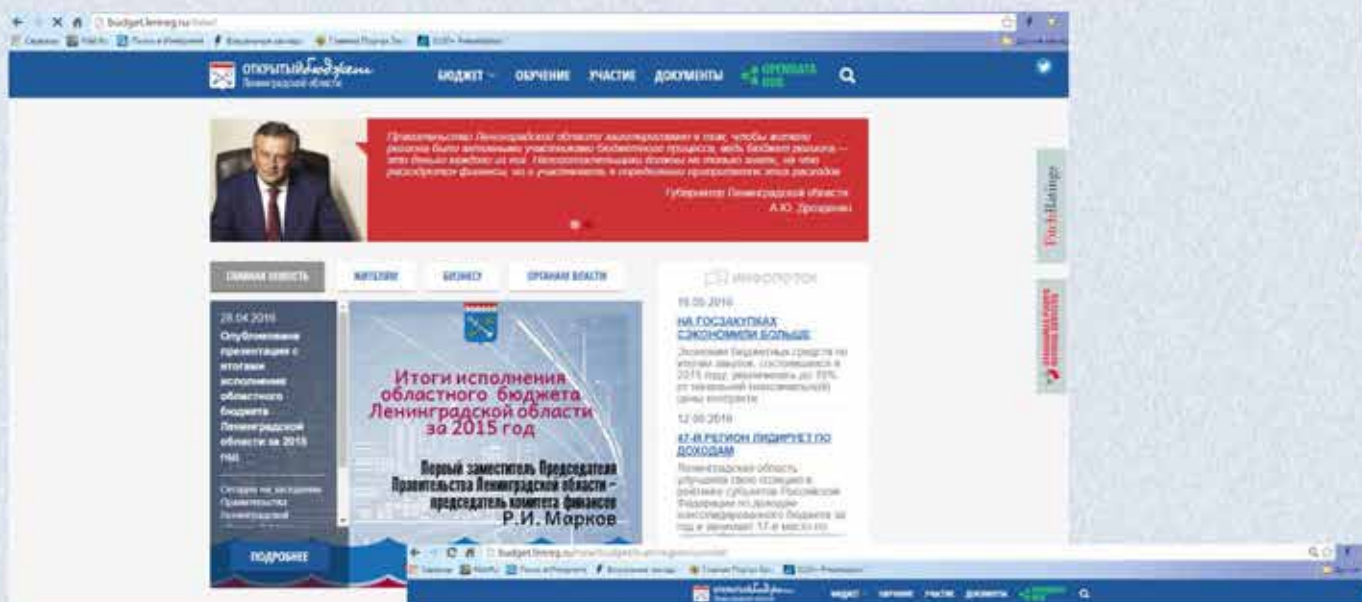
budget.lenreg.ru

ОТКРЫТЫЙ бюджет Ленинградской области

БЮДЖЕТ ОБУЧЕНИЕ УЧАСТИЕ ДОКУМЕНТЫ OPENDATA

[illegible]

Губернатор Ленинградской области
А.Ю. Дрозденко

ГЛАВНАЯ НОВОСТЬ ЖИТЕЛЯМ БИЗНЕСУ ОРГАНАМ ВЛАСТИ

28.04.2016
Опубликована презентация с итогами исполнения областного бюджета Ленинградской области за 2015 год

Сегодня на заседании Правительства Ленинградской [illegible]

ПОДРОБНЕЕ

Итоги исполнения областного бюджета Ленинградской области за 2015 год

Первый заместитель Председателя Правительства Ленинградской области – председатель комитета финансов
Р.И. Марков

ИНФОПОТОК

19.05.2016
НА ГОСЗАКУПКАХ СЭКОНОМИЛИ БОЛЬШЕ
Экономия бюджетных средств по итогам закупок, состоявшихся в 2015 году, увеличилась до 70% от начальной (максимальной) цены контракта

12.05.2016
47-Й РЕГИОН ЛИДИРУЕТ ПО ДОХОДАМ
Ленинградская область улучшила свою позицию в рейтинге субъектов Российской Федерации по доходам консолидированного бюджета за год и занимает 17-е место по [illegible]

budget.lenreg.ru

ОТКРЫТЫЙ бюджет

БЮДЖЕТ ОБУЧЕНИЕ УЧАСТИЕ ДОКУМЕНТЫ OPENDATA